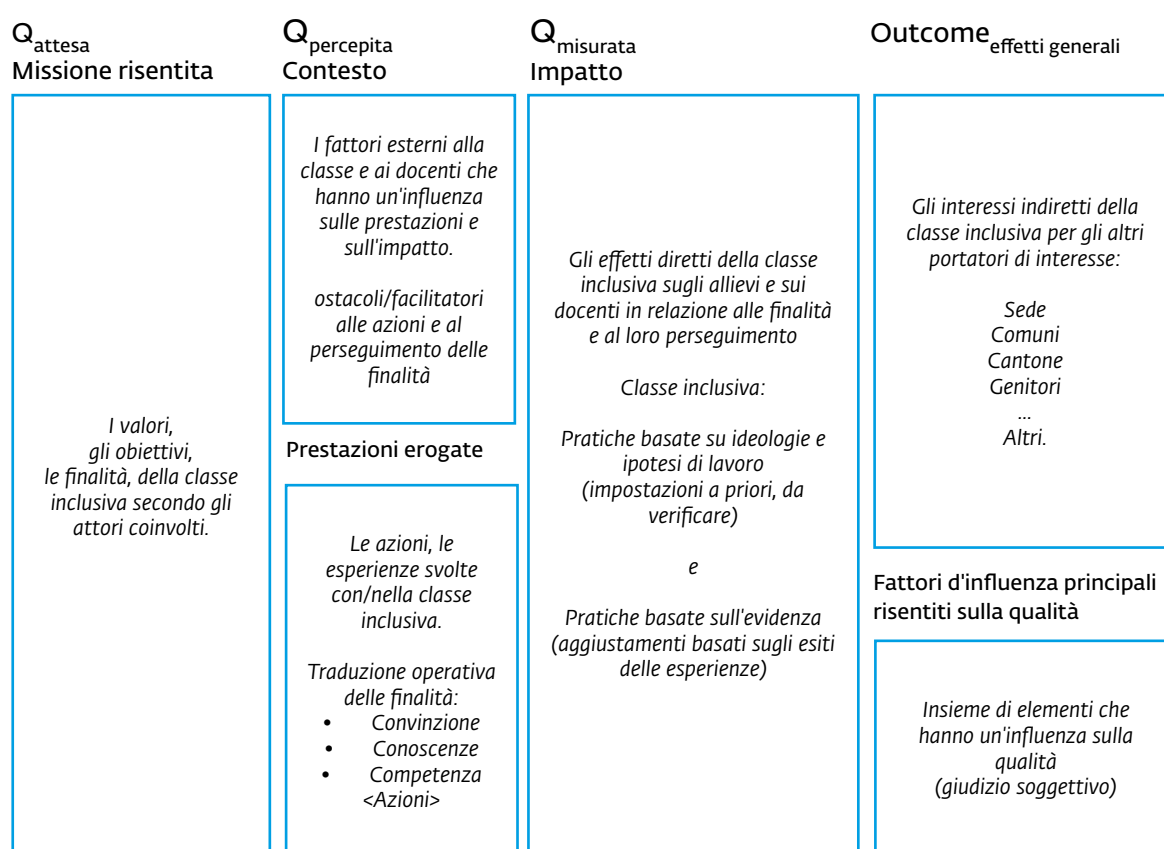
$Q_{attesa}$
Missione risentita

I valori, gli obiettivi, le finalità, della classe inclusiva secondo gli attori coinvolti.

$Q_{percepita}$
Contesto

I fattori esterni alla classe e ai docenti che hanno un'influenza sulle prestazioni e sull'impatto.

ostacoli/facilitatori alle azioni e al perseguimento delle finalità

Prestazioni erogate

Le azioni, le esperienze svolte con/nella classe inclusiva.

Traduzione operativa delle finalità:
• Convinzione
• Conoscenze
• Competenza
<Azioni>

$Q_{misurata}$
Impatto

Gli effetti diretti della classe inclusiva sugli allievi e sui docenti in relazione alle finalità e al loro perseguimento

Classe inclusiva:

Pratiche basate su ideologie e ipotesi di lavoro (impostazioni a priori, da verificare)

e

Pratiche basate sull'evidenza (aggiustamenti basati sugli esiti delle esperienze)

$Outcome_{effetti\ generali}$

Gli interessi indiretti della classe inclusiva per gli altri portatori di interesse:

Sede
Comuni
Cantone
Genitori
...
Altri.

Fattori d'influenza principali risentiti sulla qualità

Insieme di elementi che hanno un'influenza sulla qualità (giudizio soggettivo)